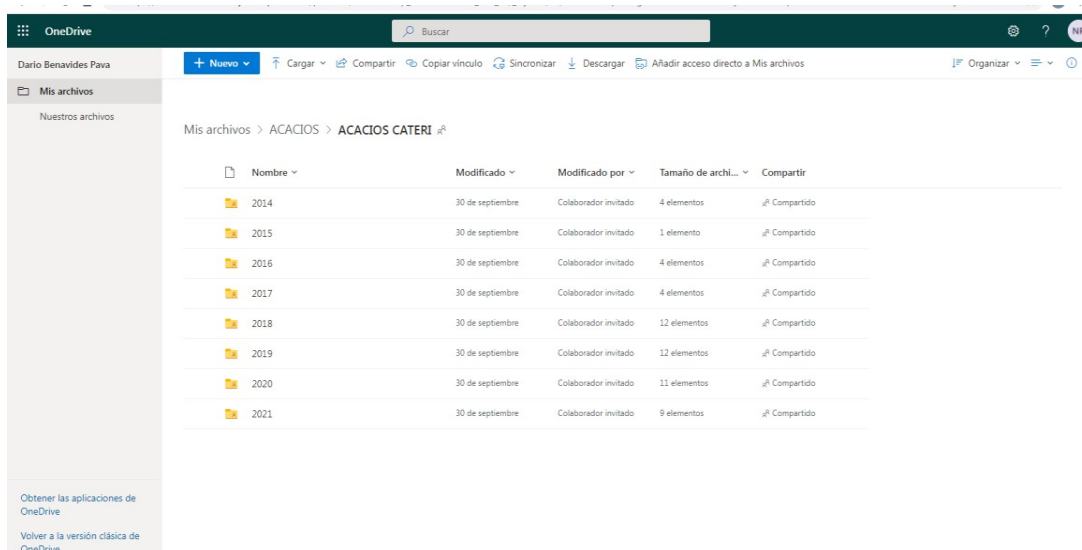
OneDrive
Buscar
?
NI

Dario Benavides Pava
Mis archivos
Nuestros archivos

+ Nuevo ⌄ Cargar ⌄ Compartir Copiar vínculo Sincronizar Descargar Añadir acceso directo a Mis archivos
Organizar ⌄

Mis archivos > ACACIOS > ACACIOS CATERI

| Nombre | Modificado | Modificado por | Tamaño de archi... | Compartir |
|---|---|---|---|---|
| 2014 | 30 de septiembre | Colaborador invitado | 4 elementos | Compartido |
| 2015 | 30 de septiembre | Colaborador invitado | 1 elemento | Compartido |
| 2016 | 30 de septiembre | Colaborador invitado | 4 elementos | Compartido |
| 2017 | 30 de septiembre | Colaborador invitado | 4 elementos | Compartido |
| 2018 | 30 de septiembre | Colaborador invitado | 12 elementos | Compartido |
| 2019 | 30 de septiembre | Colaborador invitado | 12 elementos | Compartido |
| 2020 | 30 de septiembre | Colaborador invitado | 11 elementos | Compartido |
| 2021 | 30 de septiembre | Colaborador invitado | 9 elementos | Compartido |

Obtener las aplicaciones de OneDrive
Volver a la versión clásica de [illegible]